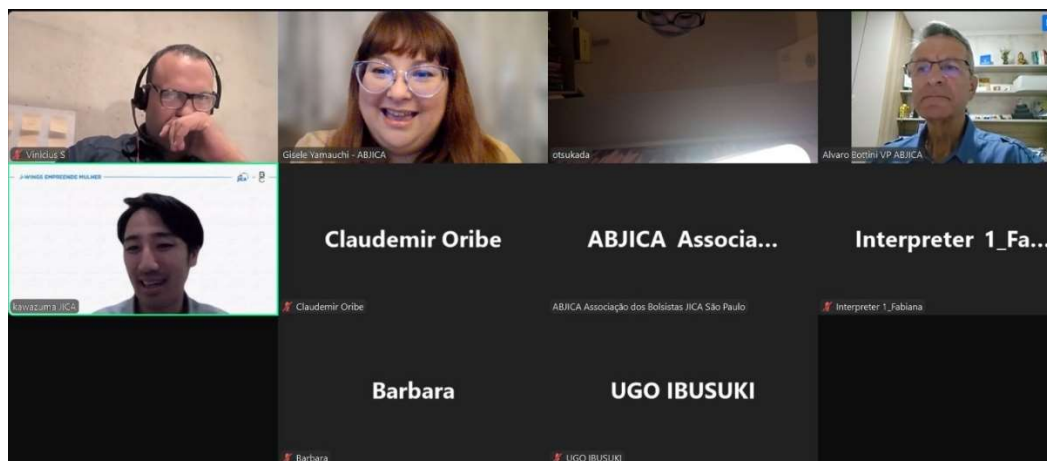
Vinicius S

Gisele Yamauchi - ABJICA

otsukada

Alvaro Bottini VP ABJICA

J-WINGS EMPREENDE MULHER

kawazuma JICA

Claudemir Oribe

Claudemir Oribe

ABJICA Associa...

ABJICA Associação dos Bolsistas JICA São Paulo

Interpreter 1_Fa...

Interpreter 1_Fabiana

Barbara

Barbara

UGO IBUSUKI

UGO IBUSUKI